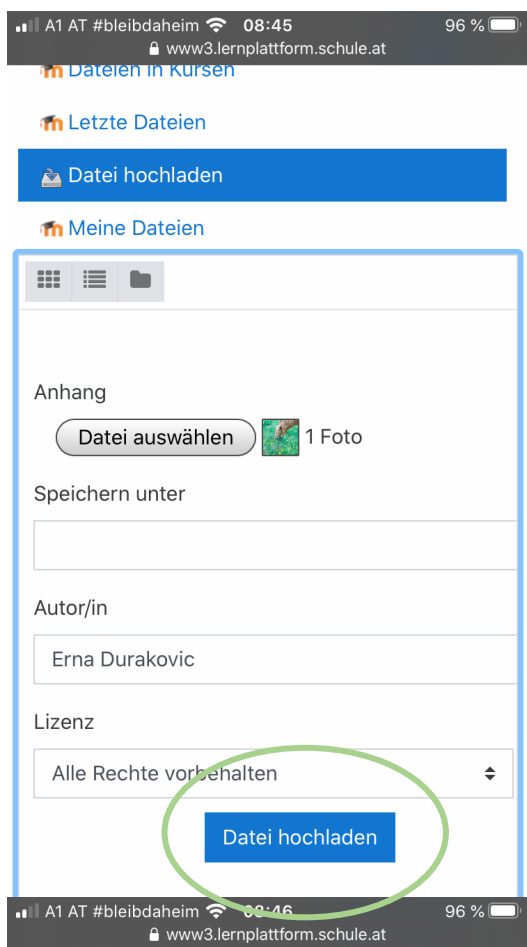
A1 AT #bleibdaheim 08:45 96 %
www3.lernplattform.schule.at

Dateien in Kursen

Letzte Dateien

Datei hochladen

Meine Dateien

Anhang

Datei auswählen 1 Foto

Speichern unter

Autor/in

Erna Durakovic

Lizenz

Alle Rechte vorbehalten

Datei hochladen

A1 AT #bleibdaheim 08:46 96 %
www3.lernplattform.schule.at